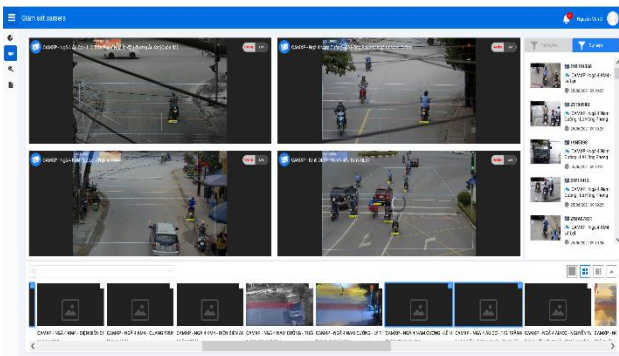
Giám sát camera

Người dùng

CAMERA - Ngã 4 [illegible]

CAMERA - Ngã 4 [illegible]

CAMERA - Ngã 4 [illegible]

CAMERA - Ngã 4 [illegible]

Tất cả

Tự động

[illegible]

CAMERA - NGÃ 4 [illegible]

CAMERA - NGÃ 4 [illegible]

CAMERA - NGÃ 4 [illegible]

CAMERA - NGÃ 4 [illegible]

CAMERA - NGÃ 4 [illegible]

CAMERA - NGÃ 4 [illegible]

CAMERA - NGÃ 4 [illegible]

CAMERA - NGÃ 4 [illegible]

CAMERA - NGÃ 4 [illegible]